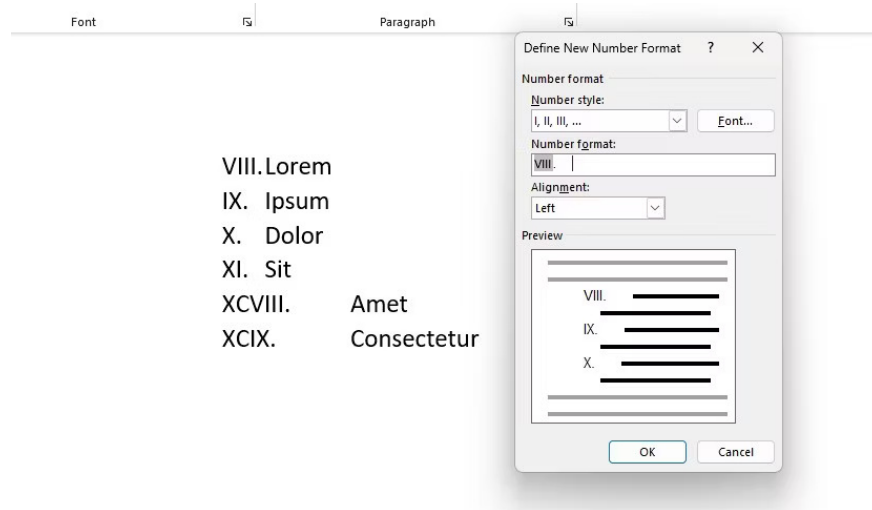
Font

Paragraph

VIII. Lorem
IX. Ipsum
X. Dolor
XI. Sit
XCVIII. Amet
XCIX. Consectetur

Define New Number Format ? ×

Number format

Number style:

I, II, III, ...

Font...

Number format:

VIII.

Alignment:

Left

Preview

VIII.

IX.

X.

OK

Cancel